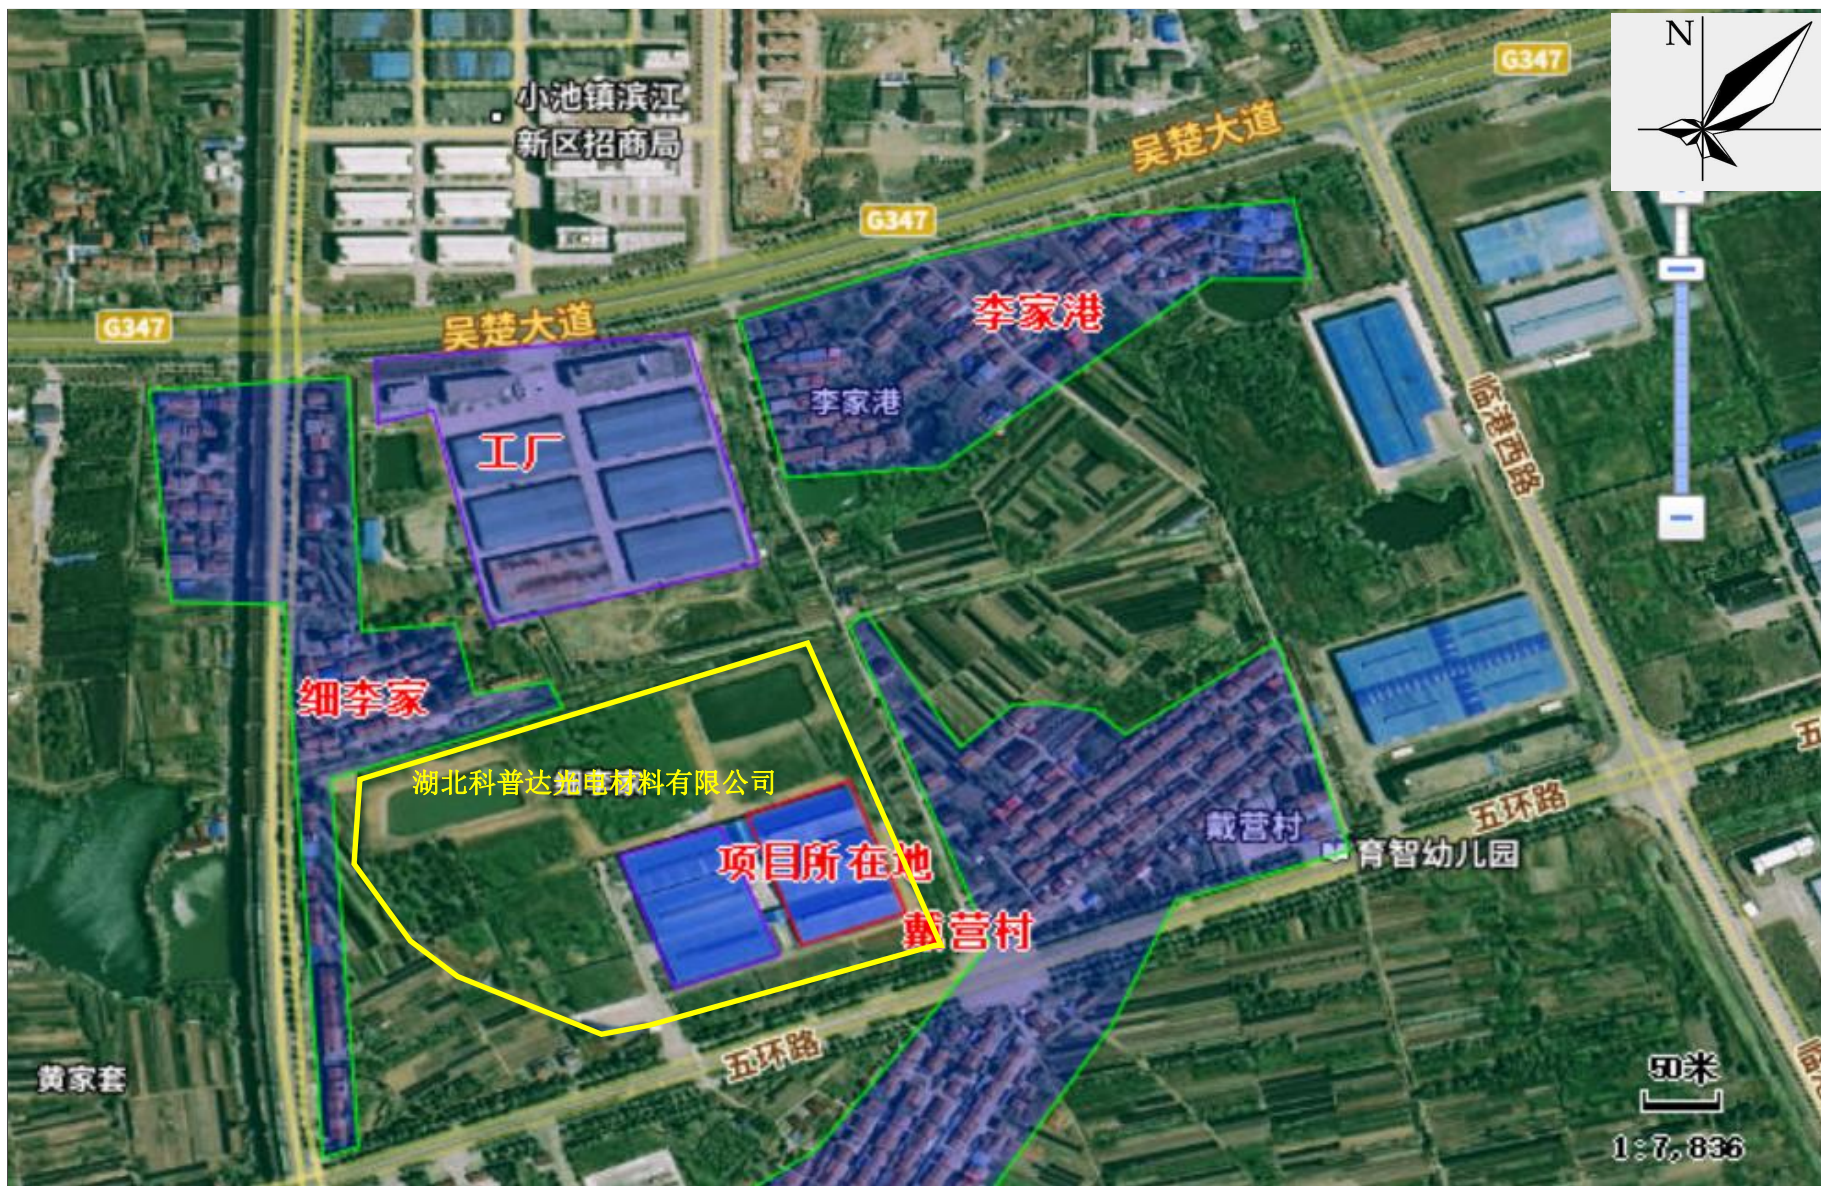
N

G347

小池镇滨江新区招商局

吴楚大道

G347

G347

吴楚大道

李家港

李家港

工厂

临港西路

细李家

湖北科普达光电材料有限公司

项目所在地

戴营村

戴营村

育智幼儿园

五环路

五环路

五

黄家套

50米

1:7,836